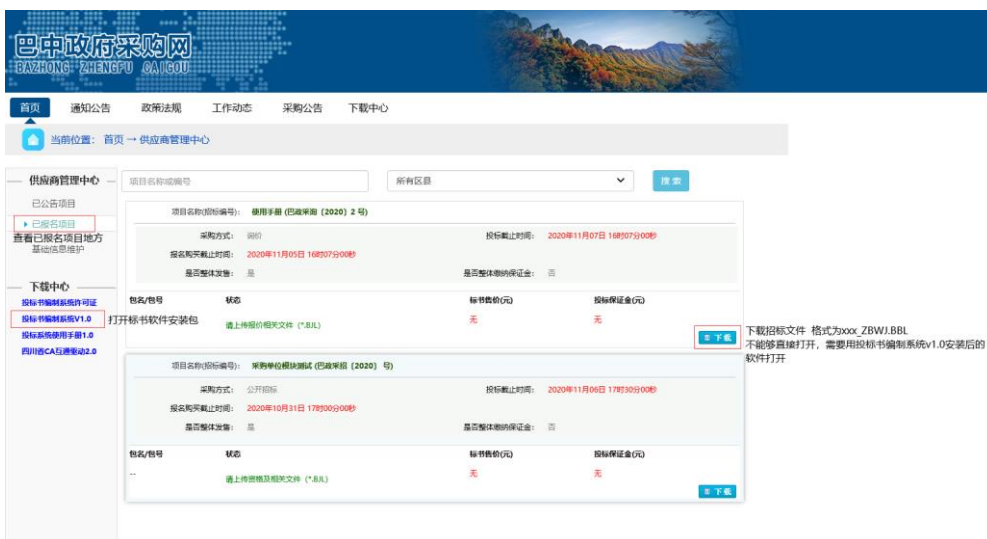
巴中政府采购网
BAZHONG ZHENGFU CAIGOU

首页 通知公告 政策法规 工作动态 采购公告 下载中心

当前位置： 首页 → 供应商管理中心

供应商管理中心
已公告项目
▸ 已报名项目
查看已报名项目地方
基础信息维护

下载中心
投标书编制系统许可证
投标书编制系统V1.0
投标系统使用手册1.0
四川省CA互通驱动2.0

打开标书软件安装包

项目名称或编号
所有区县
搜 索

项目名称(招标编号)： 使用手册 (巴政采购 (2020) 2 号)
采购方式： 询价
投标截止时间： 2020年11月07日 16时07分00秒
报名购买截止时间： 2020年11月05日 16时07分00秒
是否整体发售： 是
是否整体缴纳保证金： 否

| 包名/包号 | 状态 | 标书售价(元) | 投标保证金(元) |
|---|---|---|---|
| | 请上传报价相关文件 (*.BJL) | 无 | 无 |

≡ 下载

下载招标文件 格式为xxx_ZBWJ.BBL
不能够直接打开，需要用投标书编制系统v1.0安装后的软件打开

项目名称(招标编号)： 采购单位模块测试 (巴政采招 (2020) 号)
采购方式： 公开招标
投标截止时间： 2020年11月06日 17时30分00秒
报名购买截止时间： 2020年10月31日 17时00分00秒
是否整体发售： 是
是否整体缴纳保证金： 否

| 包名/包号 | 状态 | 标书售价(元) | 投标保证金(元) |
|---|---|---|---|
| -- | 请上传资格及相关文件 (*.BJL) | 无 | 无 |

≡ 下载